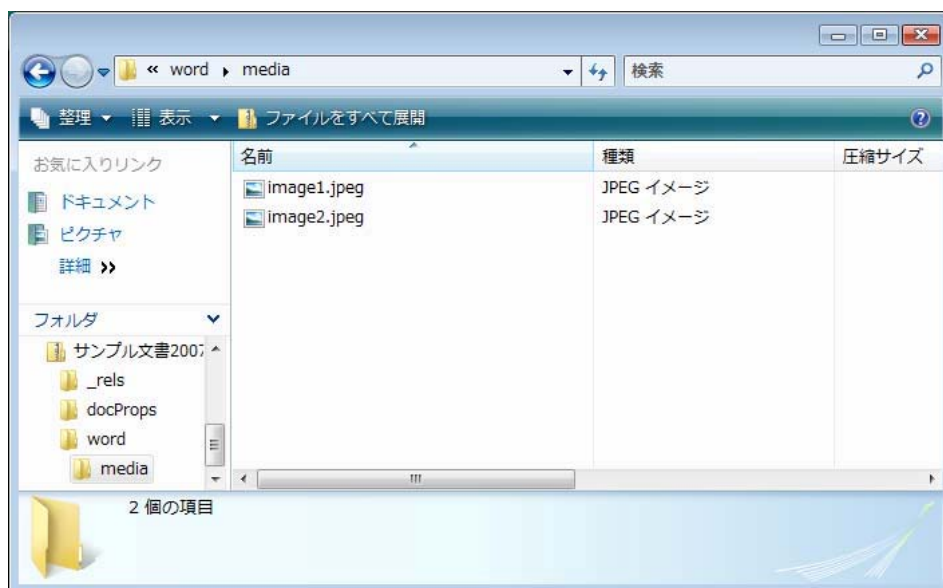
« word ▸ media

検索

整理 ▾ 表示 ▾ ファイルをすべて展開

お気に入りリンク

ドキュメント

ピクチャ

詳細 »

フォルダ

サンプル文書2007

_rels

docProps

word

media

| 名前 | 種類 | 圧縮サイズ |
|---|---|---|
| image1.jpeg | JPEG イメージ | |
| image2.jpeg | JPEG イメージ | |

2 個の項目